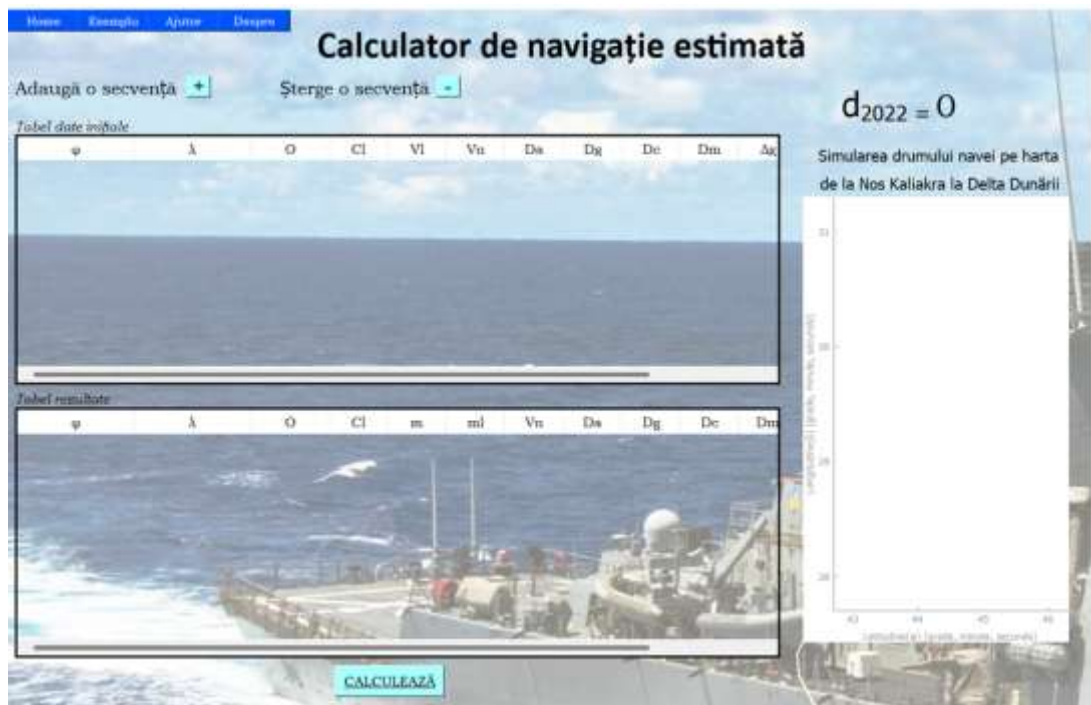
Home Exemplu Ajutor Despre

Calculator de navigație estimată

Adaugă o secvență +

Șterge o secvență -

$d_{2022} = 0$

Tabel date inițiale

| φ | λ | O | Cl | Vl | Vn | Ds | Dg | Dc | Dm | Δg |
|---|---|---|---|---|---|---|---|---|---|---|

Simularea drumului navei pe harta de la Nos Kaliakra la Delta Dunării

Tabel rezultate

| φ | λ | O | Cl | m | ml | Vn | Ds | Dg | Dc | Dm |
|---|---|---|---|---|---|---|---|---|---|---|

CALCULEAZĂ